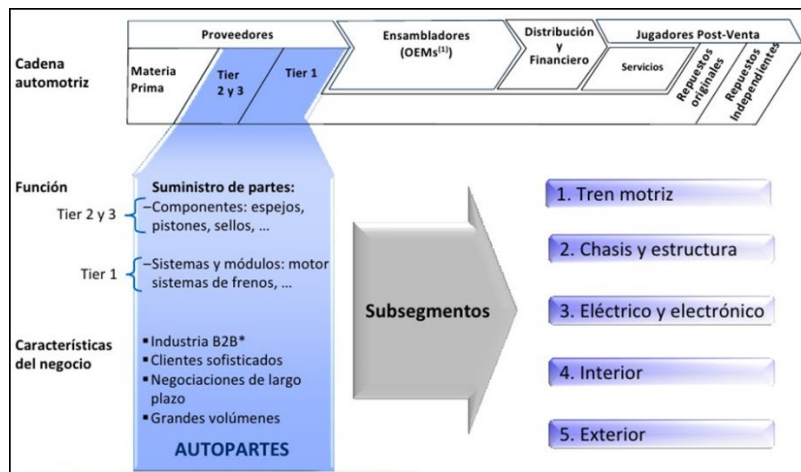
Cadena automotriz

Proveedores

Materia Prima

Tier 2 y 3

Tier 1

Ensambladores (OEMs$^{(1)}$)

Distribución y Financiero

Jugadores Post-Venta

Servicios

Repuestos originales

Repuestos independientes

Función

Suministro de partes:

Tier 2 y 3 –Componentes: espejos, pistones, sellos, ...

Tier 1 –Sistemas y módulos: motor sistemas de frenos, ...

Características del negocio

▪Industria B2B*
▪Clientes sofisticados
▪Negociaciones de largo plazo
▪Grandes volúmenes

AUTOPARTES

Subsegmentos

1. Tren motriz

2. Chasis y estructura

3. Eléctrico y electrónico

4. Interior

5. Exterior